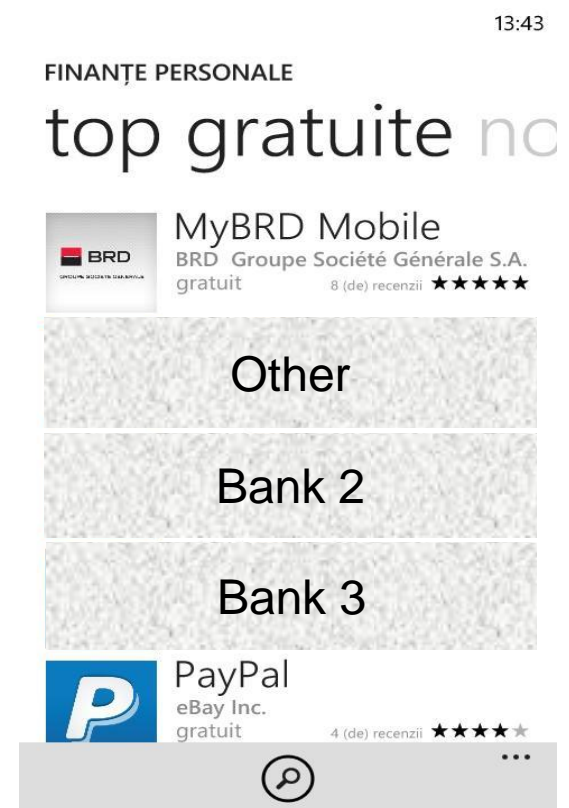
13:43

FINANȚE PERSONALE

top gratuite no

BRD GROUPE SOCIETE GENERALE

MyBRD Mobile
BRD Groupe Société Générale S.A.
gratuit 8 (de) recenzii ★★★★★

Other

Bank 2

Bank 3

PayPal
eBay Inc.
gratuit 4 (de) recenzii ★★★★★

...